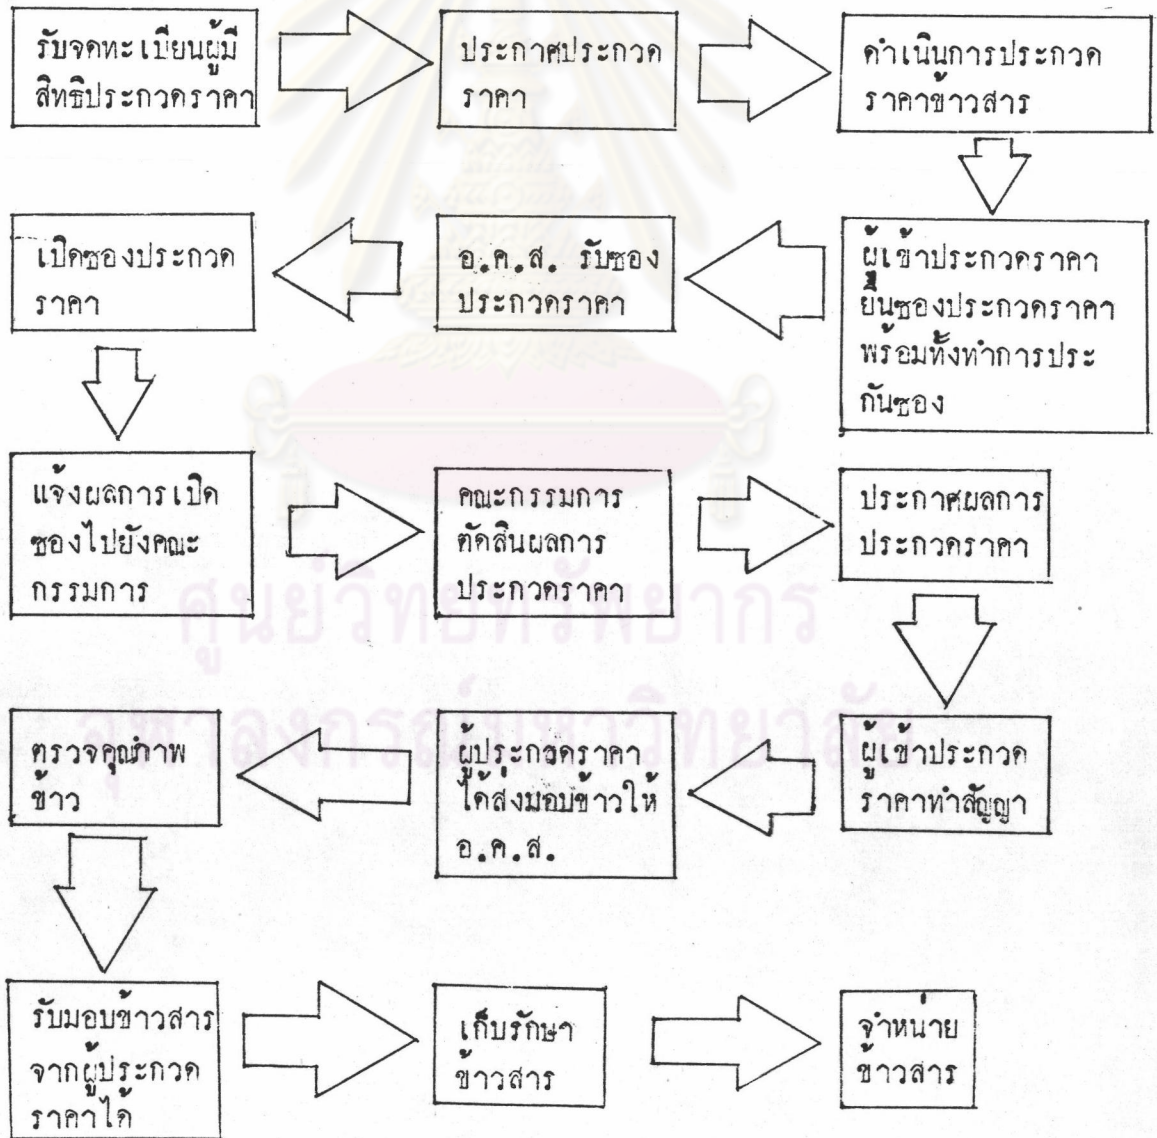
รับจดทะเบียนผู้มีสิทธิประกวดราคา

ประกาศประกวดราคา

ดำเนินการประกวดราคาข้าวสาร

ผู้เข้าประกวดราคายื่นซองประกวดราคาพร้อมทั้งทำการประกันซอง

อ.ค.ส. รับซองประกวดราคา

เปิดซองประกวดราคา

แจ้งผลการเปิดซองไปยังคณะกรรมการ

คณะกรรมการตัดสินผลการประกวดราคา

ประกาศผลการประกวดราคา

ผู้เข้าประกวดราคาทำสัญญา

ผู้ประกวดราคาได้ส่งมอบข้าวให้ อ.ค.ส.

ตรวจคุณภาพข้าว

รับมอบข้าวสารจากผู้ประกวดราคาได้

เก็บรักษาข้าวสาร

จำหน่ายข้าวสาร

ศูนย์วิทยทรัพยากร
จุฬาลงกรณ์มหาวิทยาลัย